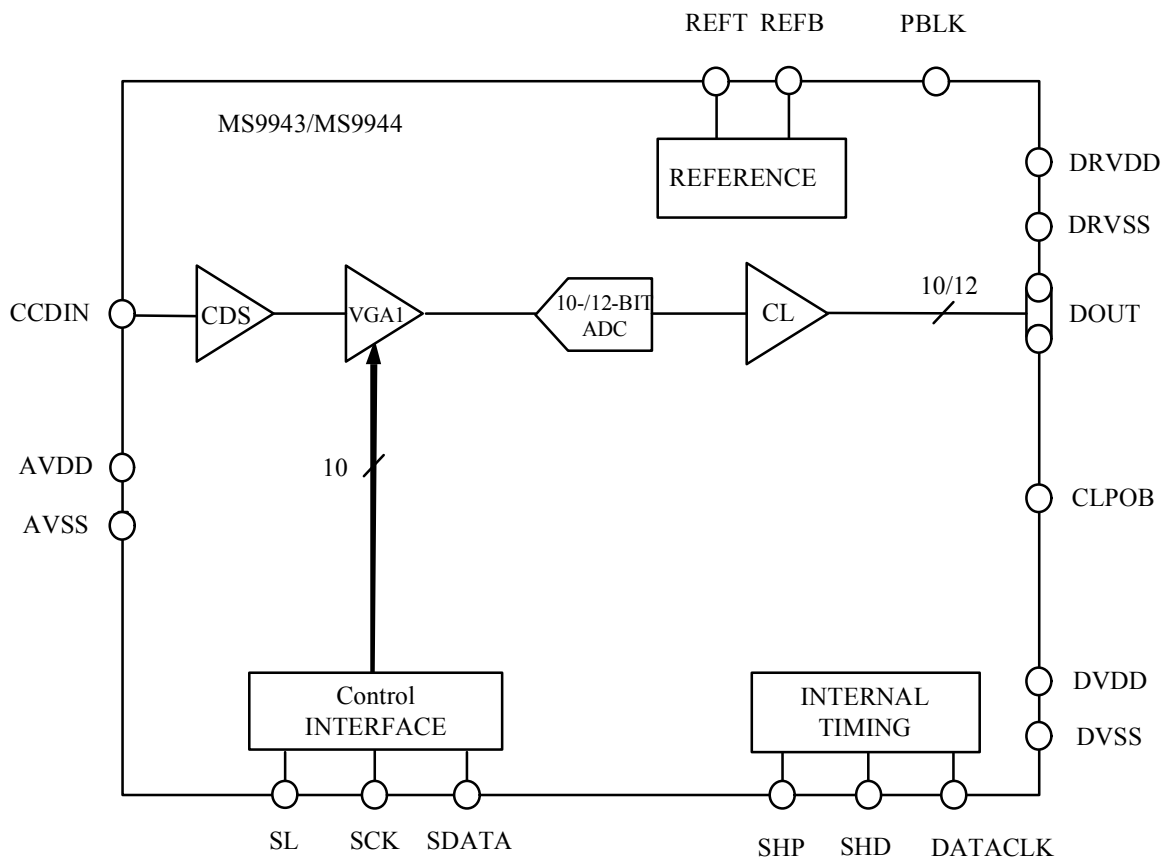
REFT REFB PBLK

MS9943/MS9944

REFERENCE

DRVDD

DRVSS

CCDIN

CDS

VGA1

10-/12-BIT ADC

CL

10/12

DOUT

AVDD

AVSS

10

CLPOB

Control INTERFACE

INTERNAL TIMING

DVDD

DVSS

SL SCK SDATA

SHP SHD DATACLK